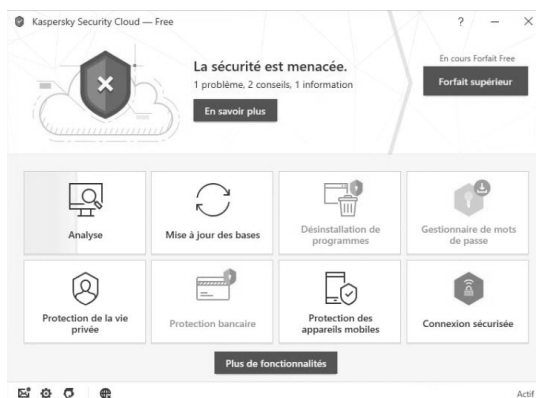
Kaspersky Security Cloud — Free

?

La sécurité est menacée.
1 problème, 2 conseils, 1 information

En savoir plus

En cours Forfait Free

Forfait supérieur

Analyse

Mise à jour des bases

Désinstallation de programmes

Gestionnaire de mots de passe

Protection de la vie privée

Protection bancaire

Protection des appareils mobiles

Connexion sécurisée

Plus de fonctionnalités

Actif